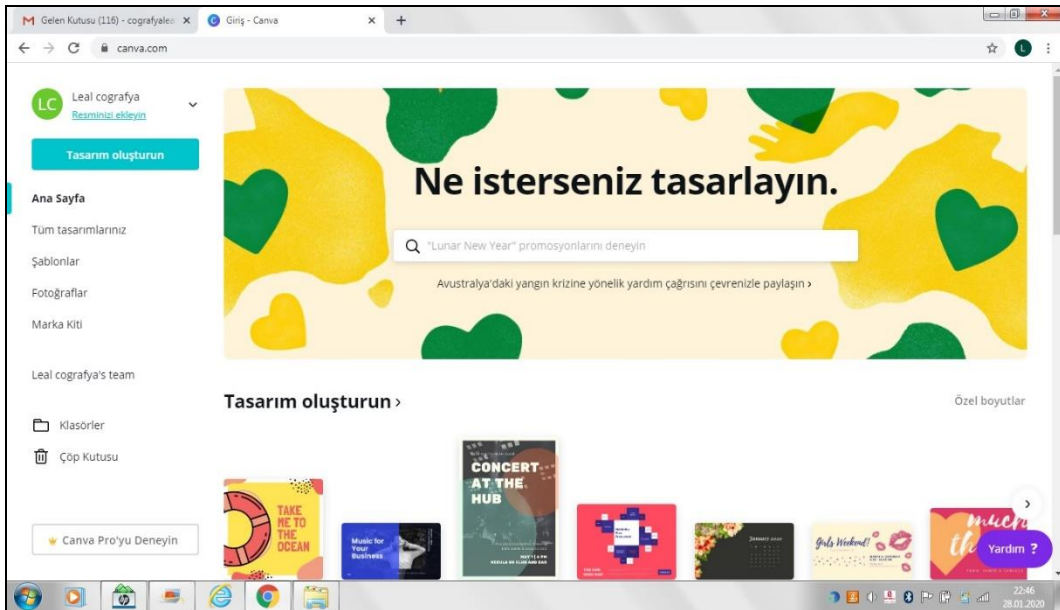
M Gelen Kutusu (116) - cografyale ×
Giriş - Canva ×
+
canva.com

LC Leal cografya
Resminizi ekleyin

Tasarım oluşturun

Ana Sayfa
Tüm tasarımlarınız
Şablonlar
Fotoğraflar
Marka Kiti

Leal cografya's team

Klasörler
Çöp Kutusu

Canva Pro'yu Deneyin

Ne isterseniz tasarlayın.

"Lunar New Year" promosyonlarını deneyin

Avustralya'daki yangın krizine yönelik yardım çağrısını çevrenizle paylaşın ›

Tasarım oluşturun ›

Özel boyutlar

TAKE ME TO THE OCEAN

Music for Your Business

CONCERT AT THE HUB

Girls Weekend!

much

Yardım ?

22:46
28.01.2020